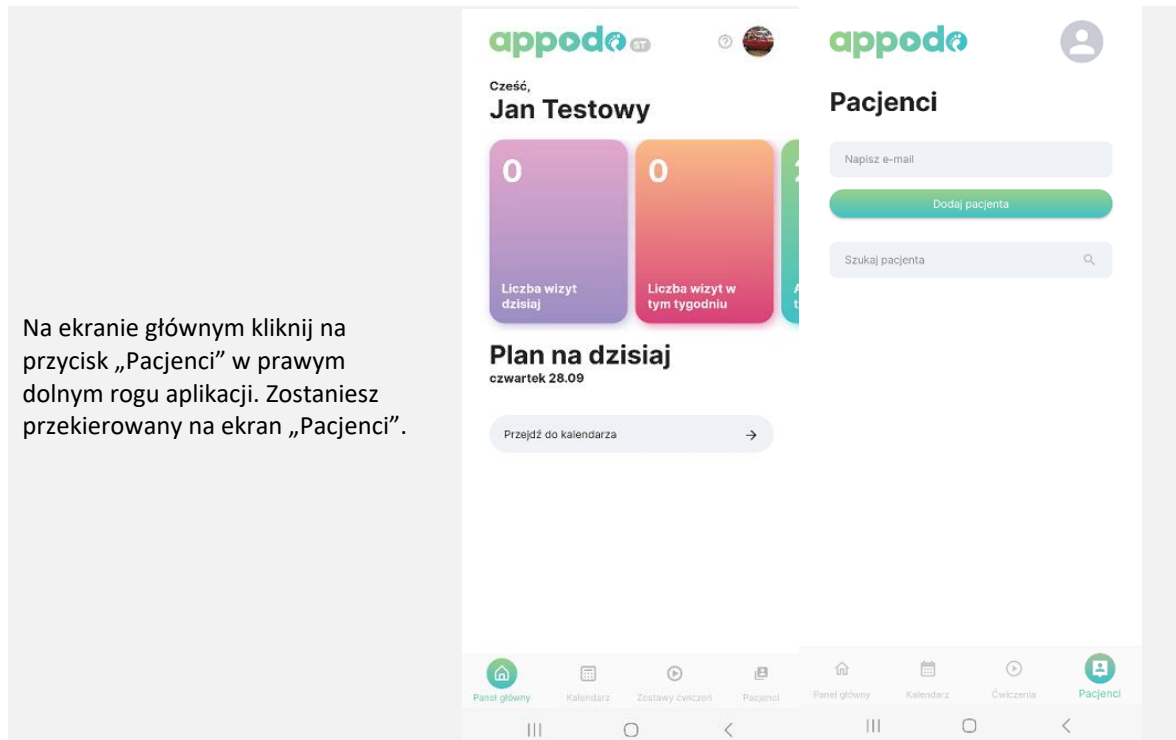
Na ekranie głównym kliknij na przycisk „Pacjenci” w prawym dolnym rogu aplikacji. Zostaniesz przekierowany na ekran „Pacjenci”.

appodo ST

Cześć,
Jan Testowy

0
Liczba wizyt dzisiaj

0
Liczba wizyt w tym tygodniu

Plan na dzisiaj
czwartek 28.09

Przejdź do kalendarza

Panel główny Kalendarz Zestawy ćwiczeń Pacjenci

appodo

Pacjenci

Napisz e-mail

Dodaj pacjenta

Szukaj pacjenta

Panel główny Kalendarz Ćwiczenia Pacjenci